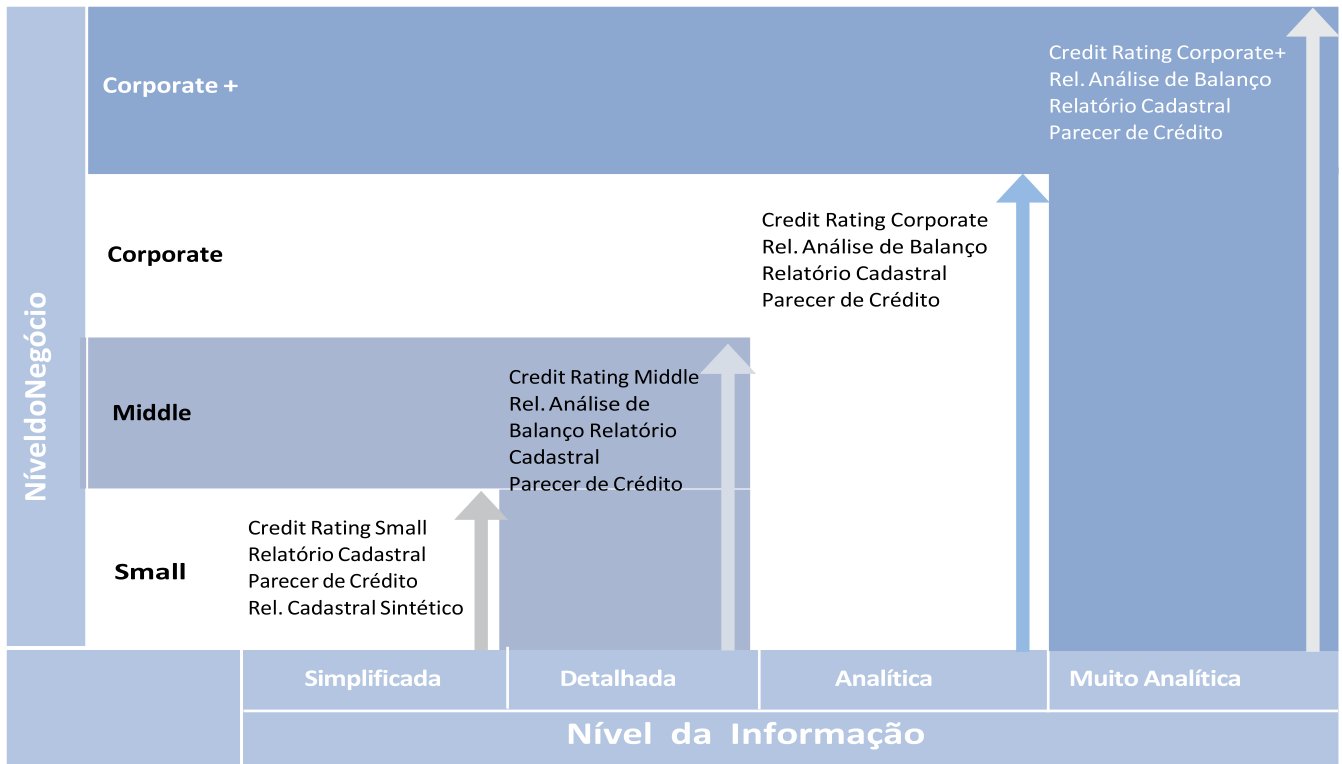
NíveldoNegócio

Corporate +

Credit Rating Corporate+
Rel. Análise de Balanço
Relatório Cadastral
Parecer de Crédito

Corporate

Credit Rating Corporate
Rel. Análise de Balanço
Relatório Cadastral
Parecer de Crédito

Middle

Credit Rating Middle
Rel. Análise de Balanço Relatório Cadastral
Parecer de Crédito

Small

Credit Rating Small
Relatório Cadastral
Parecer de Crédito
Rel. Cadastral Sintético

| Simplificada | Detalhada | Analítica | Muito Analítica |
|---|---|---|---|

Nível da Informação